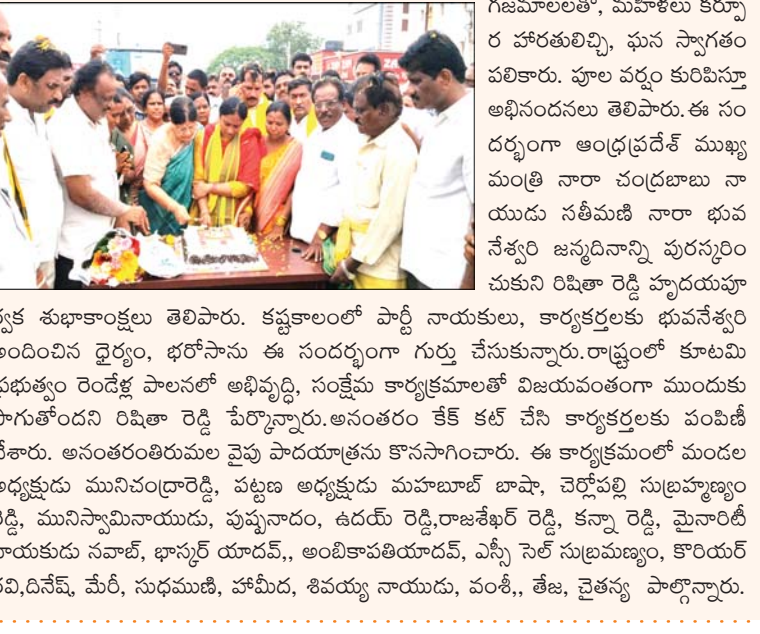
గజమాలలతో, మహిళలు కర్పూర హారతులిచ్చి, ఘన స్వాగతం పలికారు. పూల వర్షం కురిపిస్తూ అభినందనలు తెలిపారు. ఈ సందర్భంగా ఆంధ్రప్రదేశ్ ముఖ్యమంత్రి నారా చంద్రబాబు నాయుడు సతీమణి నారా భువనేశ్వరి జన్మదినాన్ని పురస్కరించుకుని రిషితా రెడ్డి హృదయపూర్వక శుభాకాంక్షలు తెలిపారు. కష్టకాలంలో పార్టీ నాయకులు, కార్యకర్తలకు భువనేశ్వరి అందించిన ధైర్యం, భరోసాను ఈ సందర్భంగా గుర్తు చేసుకున్నారు. రాష్ట్రంలో కూటమి ప్రభుత్వం రెండేళ్ల పాలనలో అభివృద్ధి, సంక్షేమ కార్యక్రమాలతో విజయవంతంగా ముందుకు సాగుతోందని రిషితా రెడ్డి పేర్కొన్నారు. అనంతరం కేక్ కట్ చేసి కార్యకర్తలకు పంపిణీ చేశారు. అనంతరంతిరుమల వైపు పాదయాత్రను కొనసాగించారు. ఈ కార్యక్రమంలో మండల అధ్యక్షుడు మునిచంద్రారెడ్డి, పట్టణ అధ్యక్షుడు మహబూబ్ బాషా, చెర్లోపల్లి సుబ్రహ్మణ్యం రెడ్డి, మునిస్వామినాయుడు, పుష్పనాదం, ఉదయ్ రెడ్డి, రాజశేఖర్ రెడ్డి, కన్నా రెడ్డి, మైనారిటీ నాయకుడు నవాబ్, భాస్కర్ యాదవ్,, అంబికాపతియాదవ్, ఎస్సీ సెల్ సుబ్రమణ్యం, కొరియర్ రవి, దినేష్, మేరీ, సుధముణి, హమీద, శివయ్య నాయుడు, వంశీ,, తేజ, చైతన్య పాల్గొన్నారు.